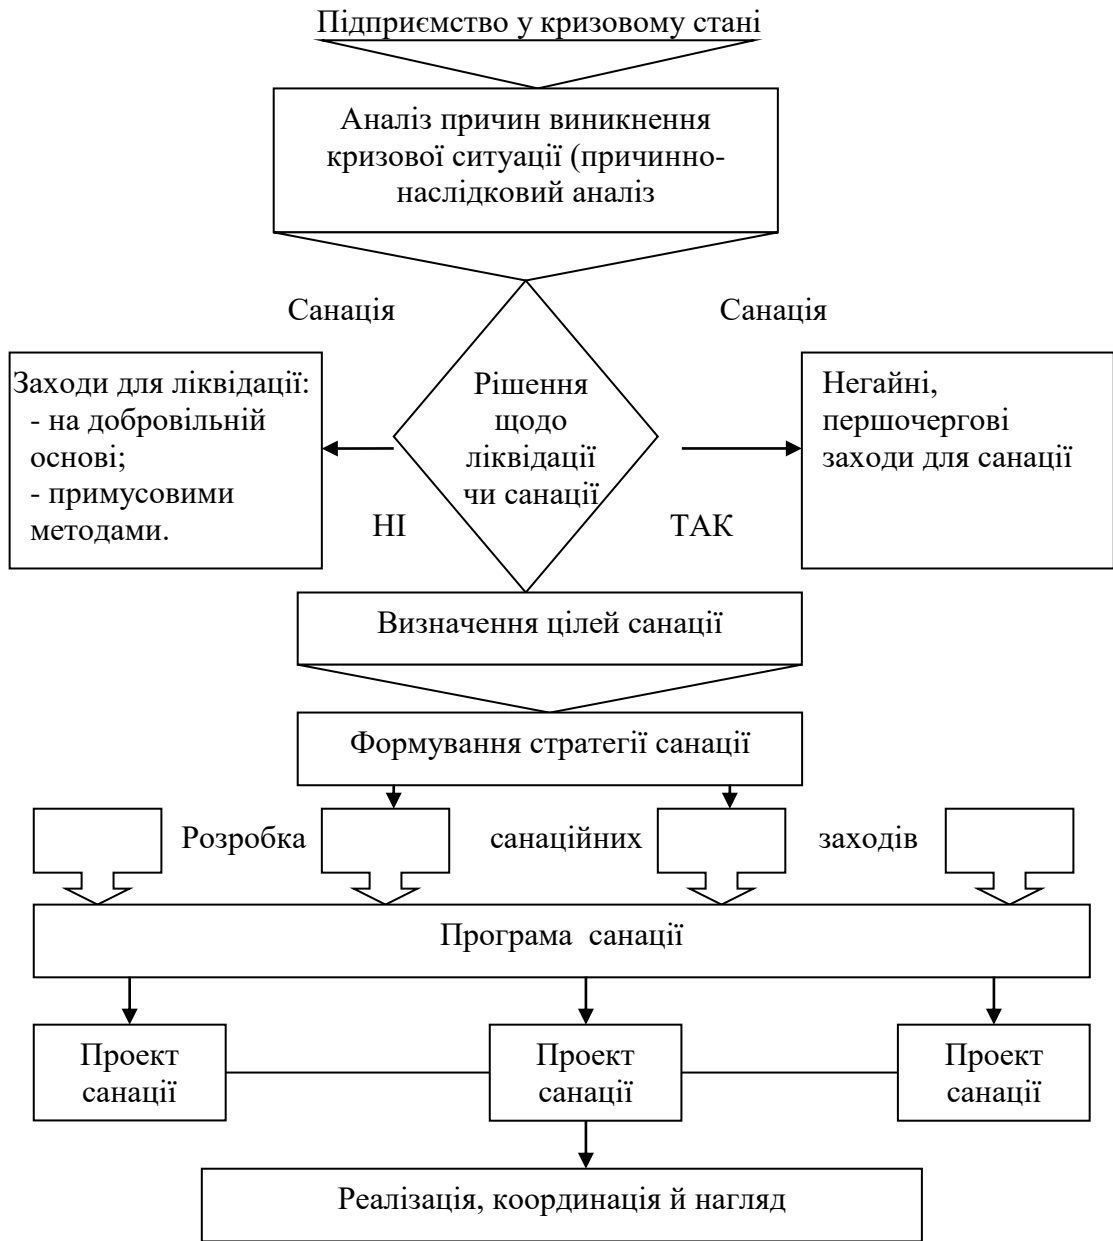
Підприємство у кризовому стані

Аналіз причин виникнення кризової ситуації (причинно-наслідковий аналіз

Санація

Санація

Заходи для ліквідації:
- на добровільній основі;
- примусовими методами.

Рішення щодо ліквідації чи санації

Негайні, першочергові заходи для санації

НІ

ТАК

Визначення цілей санації

Формування стратегії санації

Розробка санаційних заходів

Програма санації

Проект санації

Проект санації

Проект санації

Реалізація, координація й нагляд